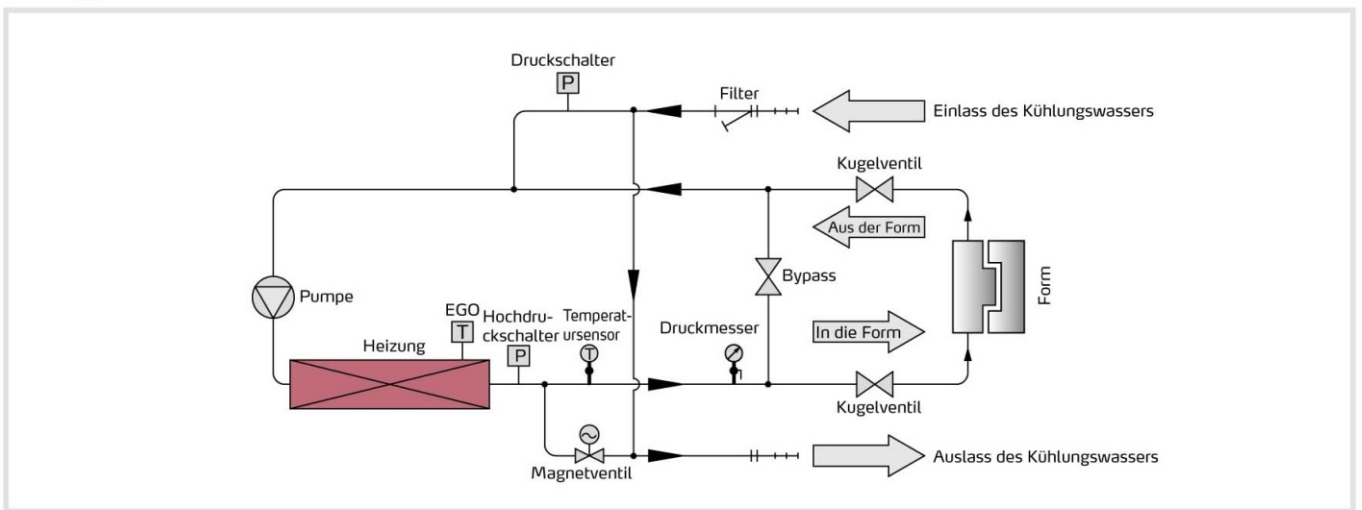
Druckschalter
P
Filter
Einlass des Kühlungswassers
Kugelventil
Aus der Form
Bypass
Form
Pumpe
EGO
T
Hochdruckschalter
P
Temperatursensor
Druckmesser
In die Form
Heizung
Kugelventil
Magnetventil
Auslass des Kühlungswassers